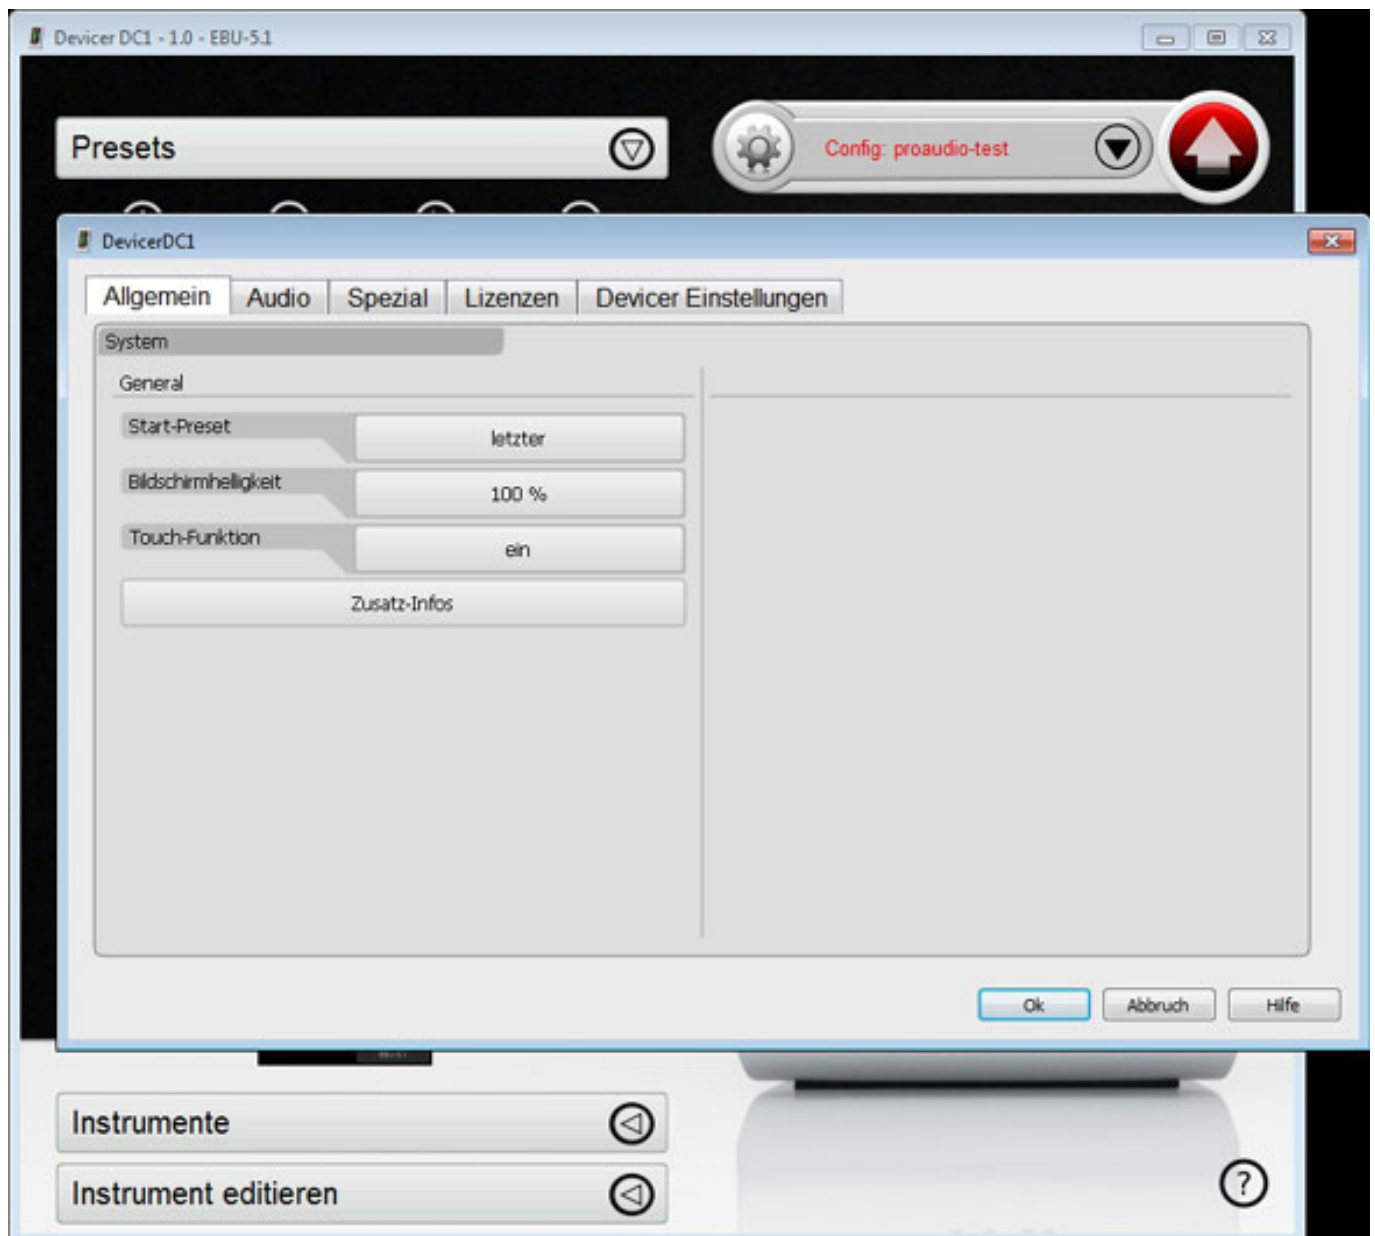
Devicer DC1 - 1.0 - EBU-5.1

Presets

Config: proaudio-test

DevicerDC1

Allgemein Audio Spezial Lizenzen Devicer Einstellungen

System

General

Start-Preset letzter

Bildschirmhelligkeit 100 %

Touch-Funktion ein

Zusatz-Infos

Ok Abbruch Hilfe

Instrumente

Instrument editieren

?